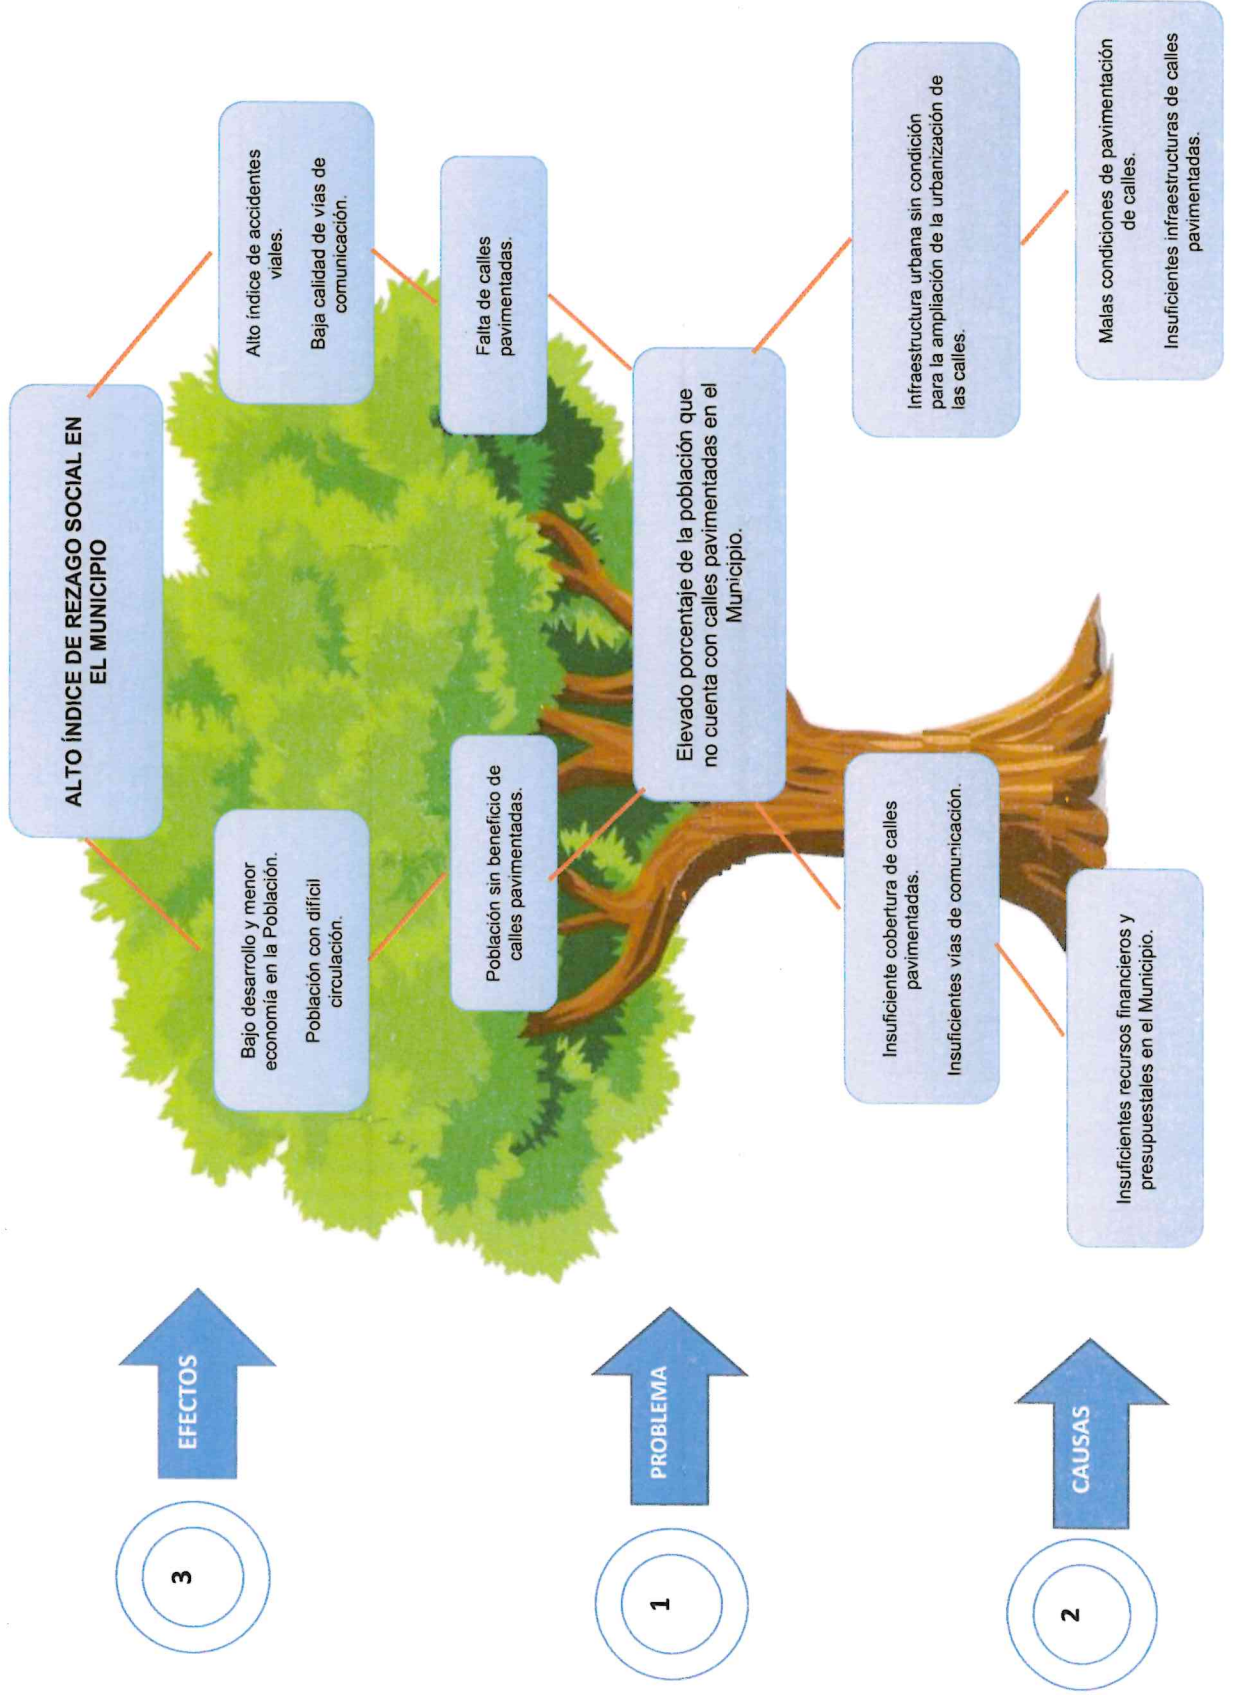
3

EFECTOS

1

PROBLEMA

2

CAUSAS

ALTO ÍNDICE DE REZAGO SOCIAL EN EL MUNICIPIO

Bajo desarrollo y menor economía en la Población.

Población con difícil circulación.

Alto índice de accidentes viales.

Baja calidad de vías de comunicación.

Población sin beneficio de calles pavimentadas.

Falta de calles pavimentadas.

Elevado porcentaje de la población que no cuenta con calles pavimentadas en el Municipio.

Insuficiente cobertura de calles pavimentadas.

Insuficientes vías de comunicación.

Infraestructura urbana sin condición para la ampliación de la urbanización de las calles.

Insuficientes recursos financieros y presupuestales en el Municipio.

Malas condiciones de pavimentación de calles.

Insuficientes infraestructuras de calles pavimentadas.